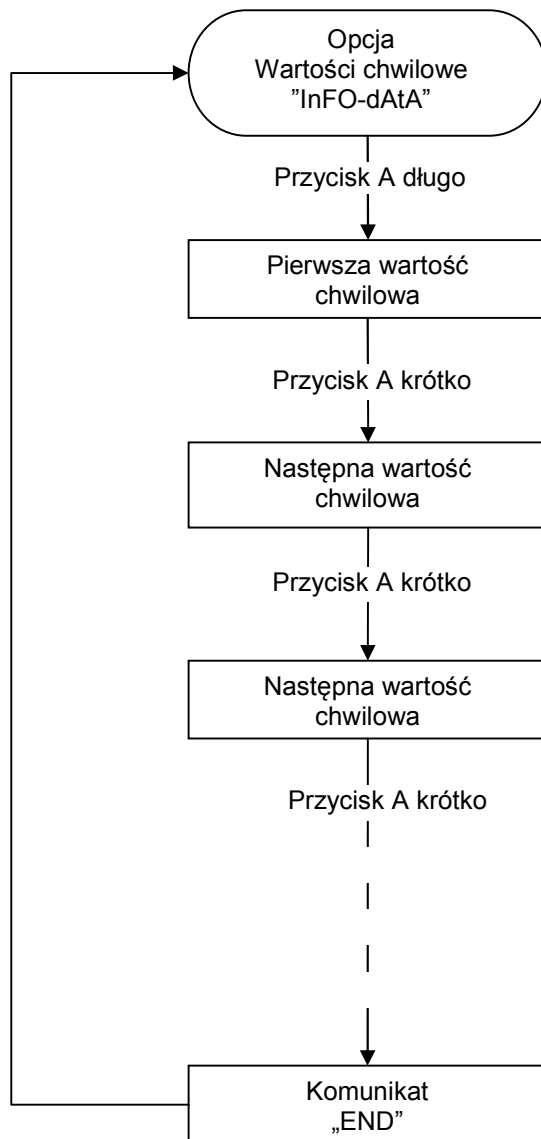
Opcja
Wartości chwilowe
”InFO-dAtA”

Przycisk A długo

Pierwsza wartość chwilowa

Przycisk A krótko

Następna wartość chwilowa

Przycisk A krótko

Następna wartość chwilowa

Przycisk A krótko

Komunikat „END”